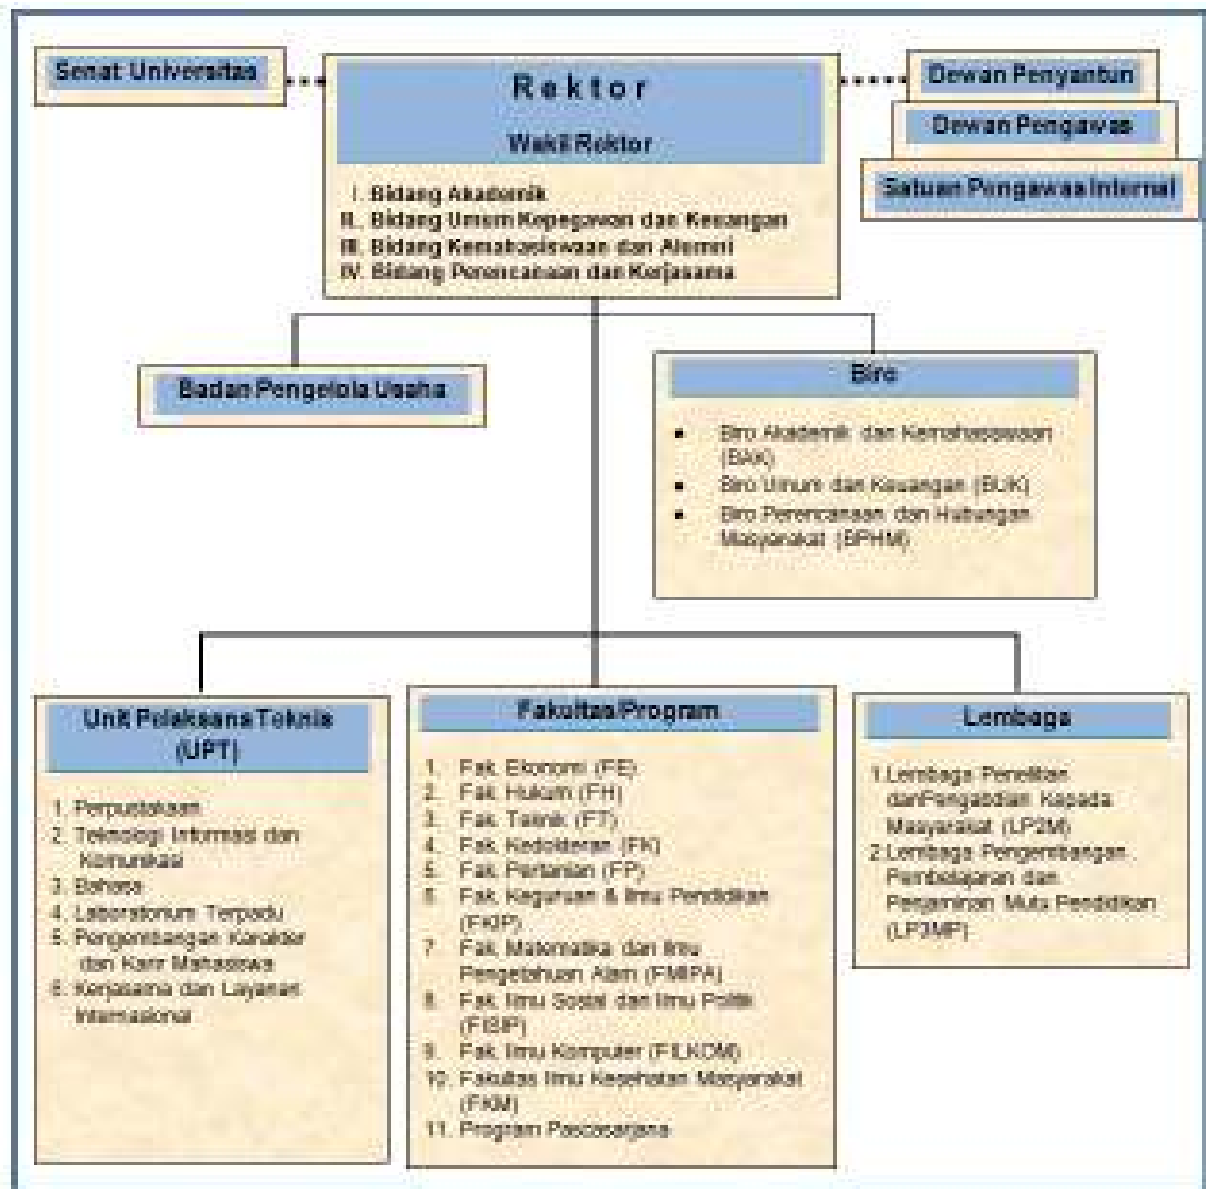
Senat Universitas

Rektor

Wakil Rektor

I. Bidang Akademik
II. Bidang Umum Kepegawaian dan Keuangan
III. Bidang Kemahasiswaan dan Alumni
IV. Bidang Perencanaan dan Kerjasama

Dewan Penyantun

Dewan Pengawas

Satuan Pengawas Internal

Badan Pengelola Usaha

Biro

- Biro Akademik dan Kemahasiswaan (BAK)
- Biro Umum dan Keuangan (BUK)
- Biro Perencanaan dan Hubungan Masyarakat (BPHM)

Unit Pelaksana Teknis (UPT)

1. Perpustakaan
2. Teknologi Informasi dan Komunikasi
3. Bahasa
4. Laboratorium Terpadu
5. Pengembangan Karakter dan Karir Mahasiswa
6. Kerjasama dan Layanan Internasional

Fakultas/Program

1. Fak. Ekonomi (FE)
2. Fak. Hukum (FH)
3. Fak. Teknik (FT)
4. Fak. Kedokteran (FK)
5. Fak. Pertanian (FP)
6. Fak. Keguruan & Ilmu Pendidikan (FKIP)
7. Fak. Matematika dan Ilmu Pengetahuan Alam (FMIPA)
8. Fak. Ilmu Sosial dan Ilmu Politik (FISIP)
9. Fak. Ilmu Komputer (FILKOM)
10. Fakultas Ilmu Kesehatan Masyarakat (FKM)
11. Program Pascasarjana

Lembaga

1.Lembaga Penelitian danPengabdian Kepada Masyarakat (LP2M)
2.Lembaga Pengembangan Pembelajaran dan Penjaminan Mutu Pendidikan (LP3MP)